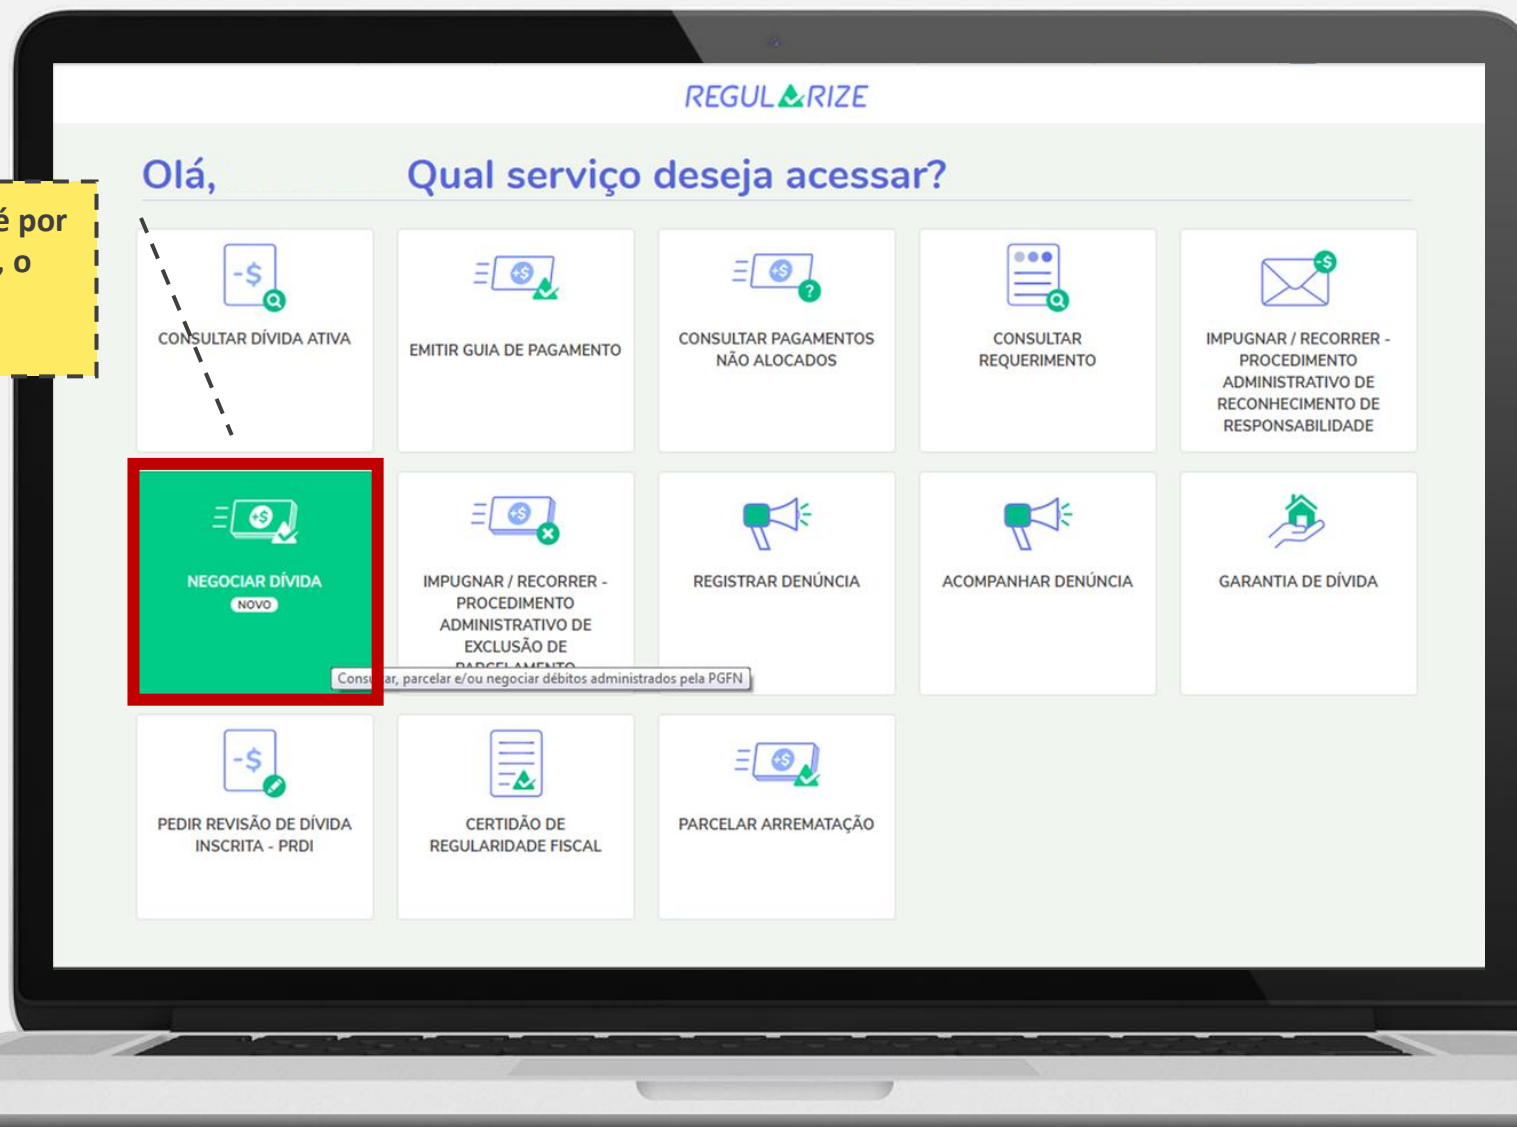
é por
, o

REGULARIZE

Olá, Qual serviço deseja acessar?

CONSULTAR DÍVIDA ATIVA

EMITIR GUIA DE PAGAMENTO

CONSULTAR PAGAMENTOS NÃO ALOCADOS

CONSULTAR REQUERIMENTO

IMPUGNAR / RECORRER - PROCEDIMENTO ADMINISTRATIVO DE RECONHECIMENTO DE RESPONSABILIDADE

NEGOCIAR DÍVIDA
NOVO

IMPUGNAR / RECORRER - PROCEDIMENTO ADMINISTRATIVO DE EXCLUSÃO DE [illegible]

Cons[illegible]ar, parcelar e/ou negociar débitos administrados pela PGFN

REGISTRAR DENÚNCIA

ACOMPANHAR DENÚNCIA

GARANTIA DE DÍVIDA

PEDIR REVISÃO DE DÍVIDA INSCRITA - PRDI

CERTIDÃO DE REGULARIDADE FISCAL

PARCELAR ARREMATAÇÃO